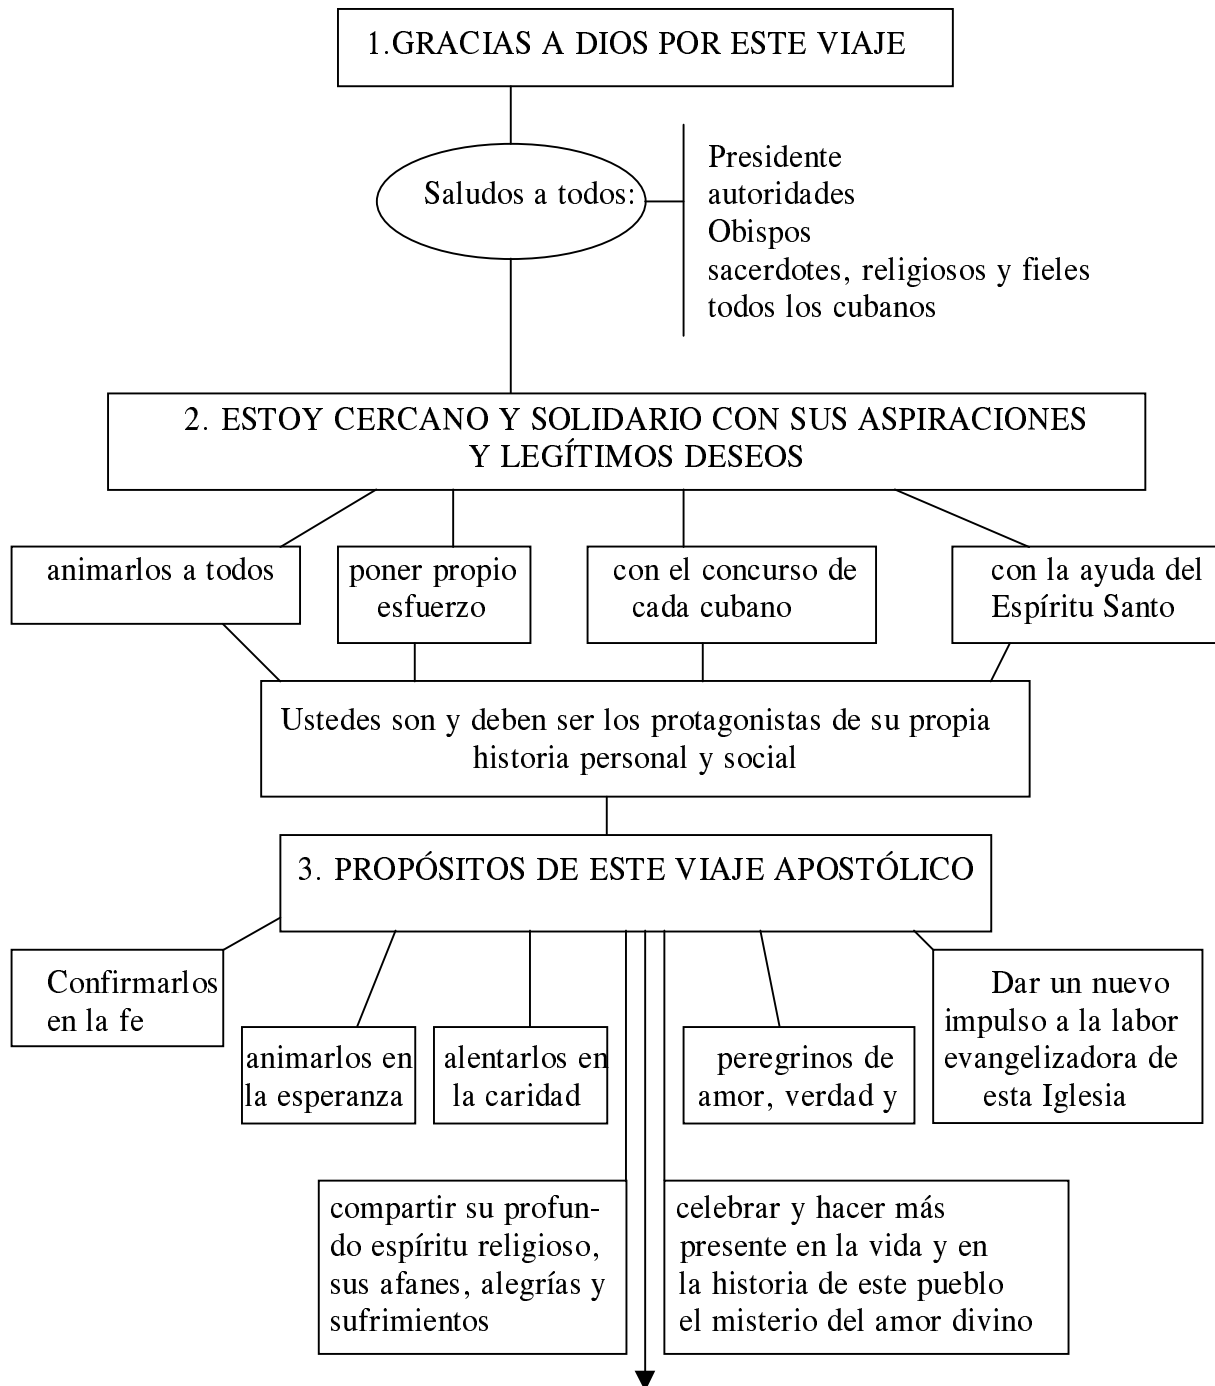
1.GRACIAS A DIOS POR ESTE VIAJE

Saludos a todos:

Presidente
autoridades
Obispos
sacerdotes, religiosos y fieles
todos los cubanos

2. ESTOY CERCANO Y SOLIDARIO CON SUS ASPIRACIONES Y LEGÍTIMOS DESEOS

animarlos a todos

poner propio esfuerzo

con el concurso de cada cubano

con la ayuda del Espíritu Santo

Ustedes son y deben ser los protagonistas de su propia historia personal y social

3. PROPÓSITOS DE ESTE VIAJE APOSTÓLICO

Confirmarlos en la fe

animarlos en la esperanza

alentarlos en la caridad

peregrinos de amor, verdad y

Dar un nuevo impulso a la labor evangelizadora de esta Iglesia

compartir su profundo espíritu religioso, sus afanes, alegrías y sufrimientos

celebrar y hacer más presente en la vida y en la historia de este pueblo el misterio del amor divino